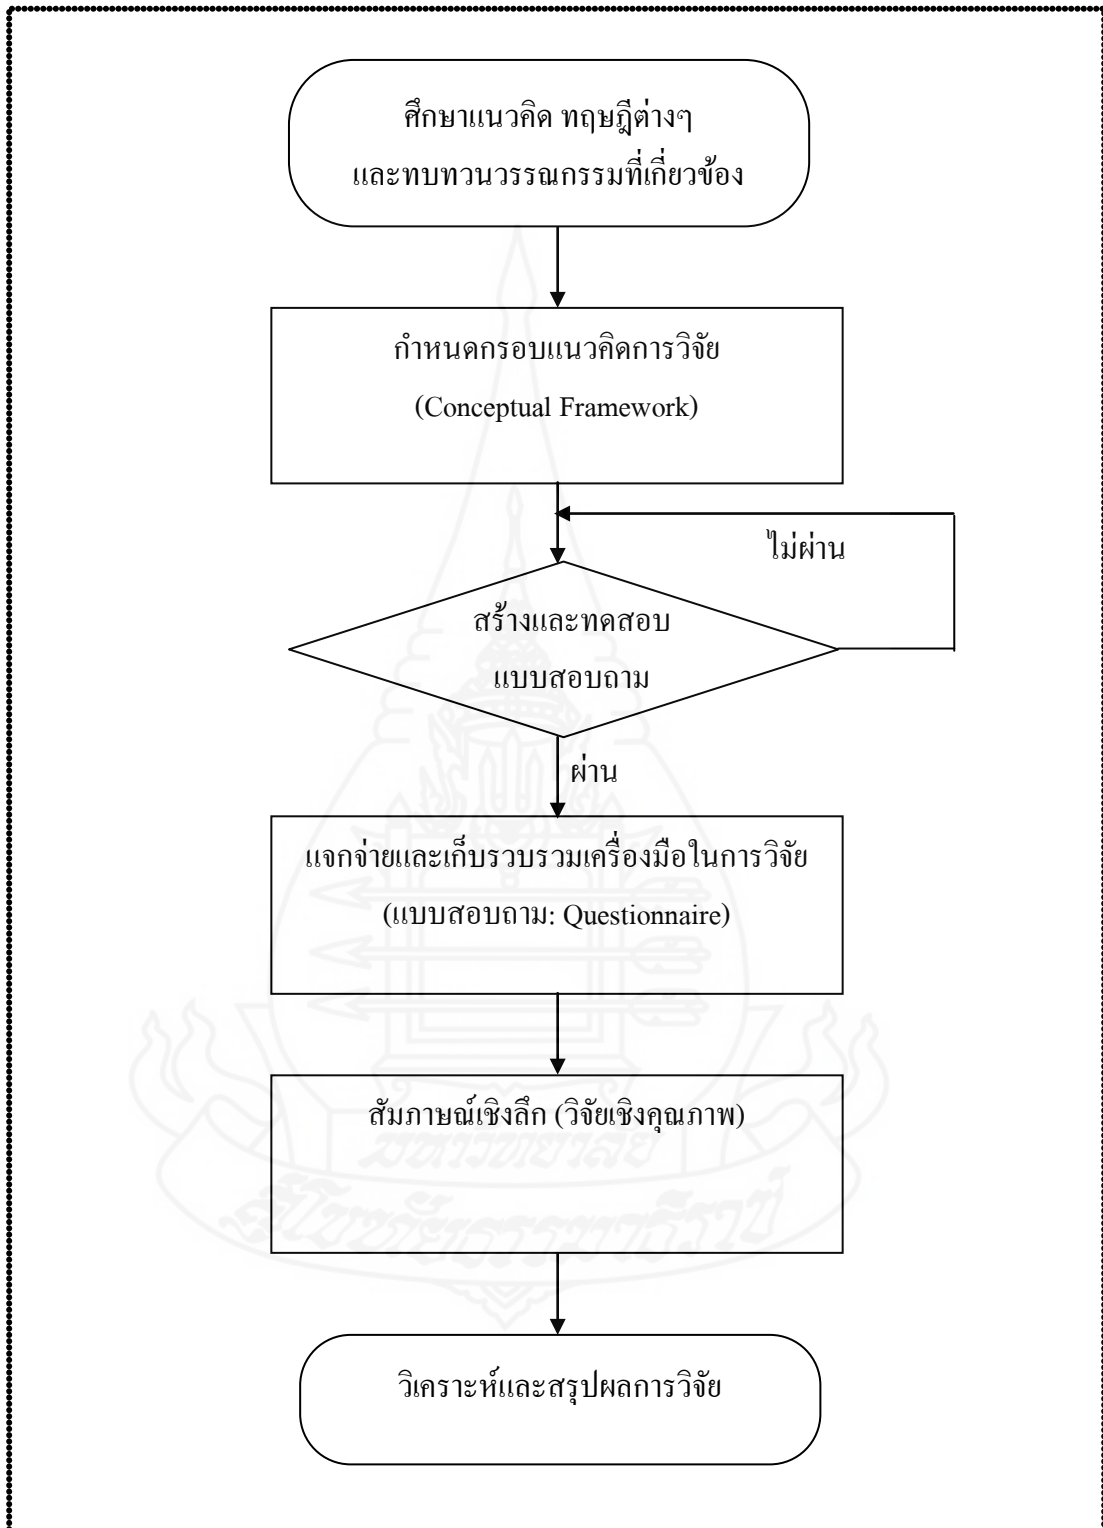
ศึกษาแนวคิด ทฤษฎีต่างๆ
และทบทวนวรรณกรรมที่เกี่ยวข้อง

กำหนดกรอบแนวคิดการวิจัย
(Conceptual Framework)

ไม่ผ่าน

สร้างและทดสอบ
แบบสอบถาม

ผ่าน

แจกจ่ายและเก็บรวบรวมเครื่องมือในการวิจัย
(แบบสอบถาม: Questionnaire)

สัมภาษณ์เชิงลึก (วิจัยเชิงคุณภาพ)

วิเคราะห์และสรุปผลการวิจัย